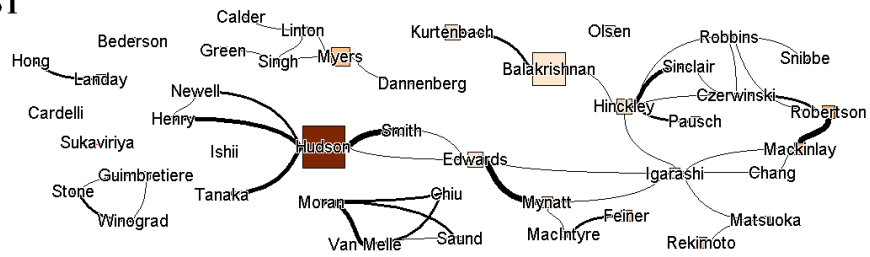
Calder
Linton
Bederson
Green
Singh
Myers
Dannenberg
Hong
Landay
Kurtenbach
Balakrishnan
Olsen
Robbins
Snibbe
Sinclair
Czerwinski
Hinckley
Pausch
Robertson
Newell
Henry
Cardelli
Sukaviriya
Ishii
Hudson
Smith
Edwards
Mackinlay
Igarashi
Chang
Guimbretiere
Stone
Winograd
Tanaka
Moran
Chiu
Van Melle
Saund
Mynatt
Feiner
MacIntyre
Matsuoka
Rekimoto